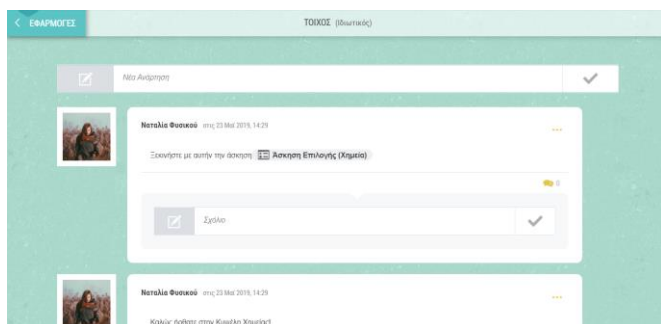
ΕΦΑΡΜΟΓΕΣ

ΤΟΙΧΟΣ (Ιδιωτικός)

Νέα Ανάρτηση

Ναταλία Φυσικού στις 23 Μαΐ 2019, 14:29

...

Ξεκινήστε με αυτήν την άσκηση: Άσκηση Επιλογής (Χημεία)

0

Σχόλιο

Ναταλία Φυσικού στις 23 Μαΐ 2019, 14:29

...

Καλώς ήρθατε στην Κυψέλη Χημεία!